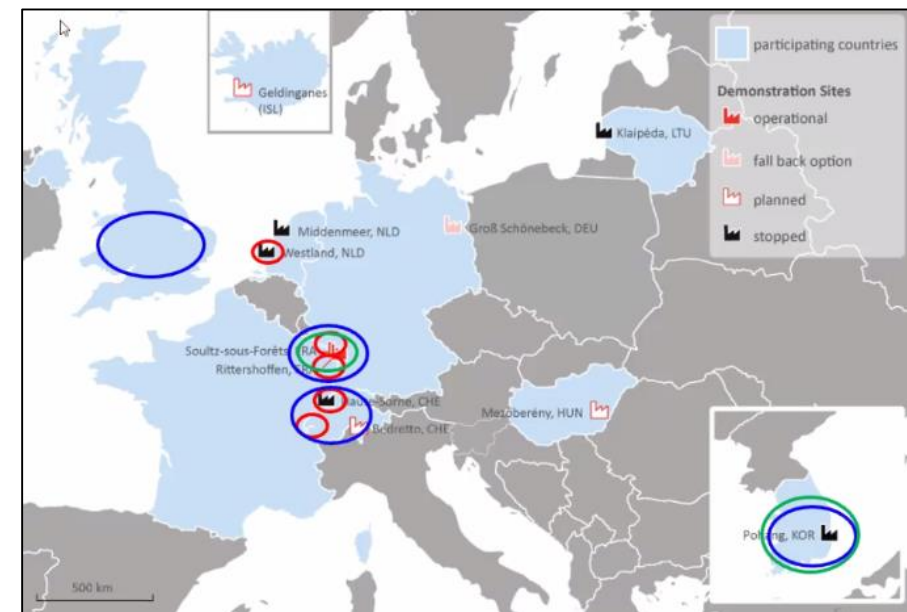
participating countries

Demonstration Sites

operational

fall back option

planned

stopped

Geldinganes (ISL)

Klaipėda, LTU

Middenmeer, NLD

Westland, NLD

Groß Schönebeck, DEU

Soultz-sous-Forêts, FRA

Rittershoffen, FRA

Haute-Sorne, CHE

Bedretto, CHE

Mezőberény, HUN

Pohang, KOR

500 km